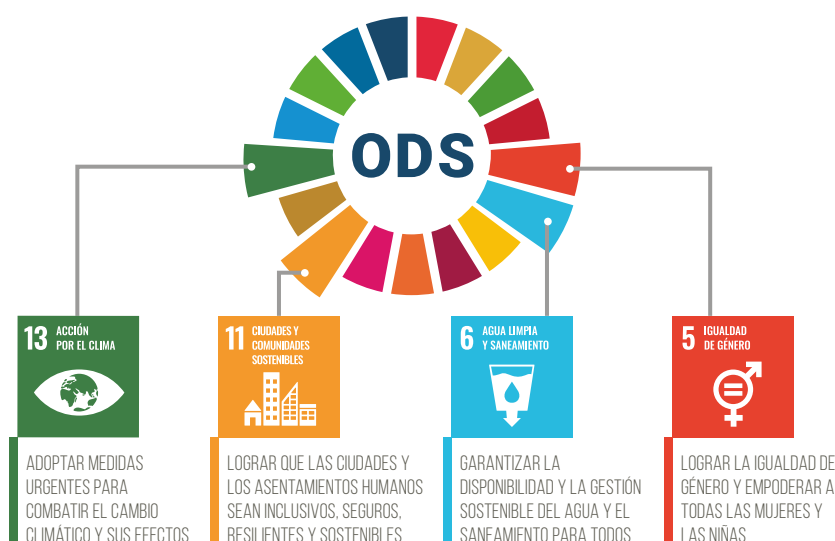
ODS

13 ACCIÓN POR EL CLIMA

ADOPTAR MEDIDAS URGENTES PARA COMBATIR EL CAMBIO CLIMÁTICO Y SUS EFECTOS

11 CIUDADES Y COMUNIDADES SOSTENIBLES

LOGRAR QUE LAS CIUDADES Y LOS ASENTAMIENTOS HUMANOS SEAN INCLUSIVOS, SEGUROS, RESILIENTES Y SOSTENIBLES

6 AGUA LIMPIA Y SANEAMIENTO

GARANTIZAR LA DISPONIBILIDAD Y LA GESTIÓN SOSTENIBLE DEL AGUA Y EL SANEAMIENTO PARA TODOS

5 IGUALDAD DE GÉNERO

LOGRAR LA IGUALDAD DE GÉNERO Y EMPODERAR A TODAS LAS MUJERES Y LAS NIÑAS